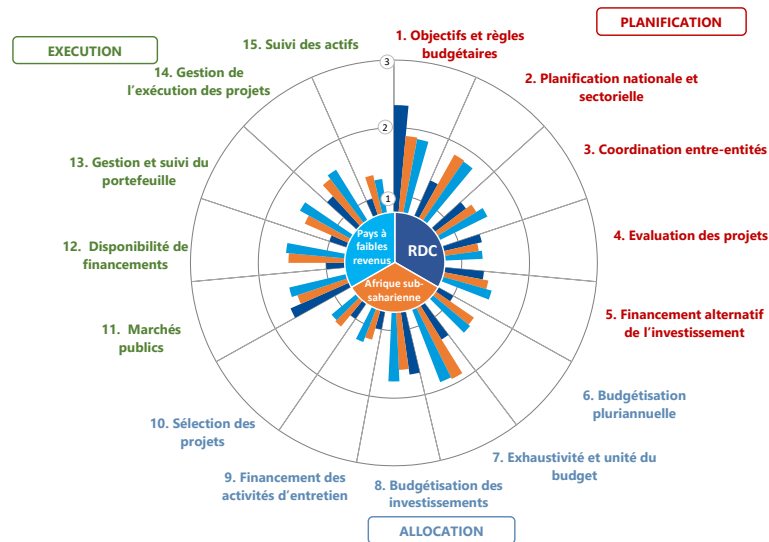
PLANIFICATION

EXECUTION

15. Suivi des actifs

1. Objectifs et règles budgétaires

14. Gestion de l'exécution des projets

2. Planification nationale et sectorielle

13. Gestion et suivi du portefeuille

3. Coordination entre-entités

4. Evaluation des projets

12. Disponibilité de financements

5. Financement alternatif de l'investissement

11. Marchés publics

6. Budgétisation pluriannuelle

10. Sélection des projets

7. Exhaustivité et unité du budget

9. Financement des activités d'entretien

8. Budgétisation des investissements

ALLOCATION

3

2

1

Pays à faibles revenus

RDC

Afrique sub-saharienne